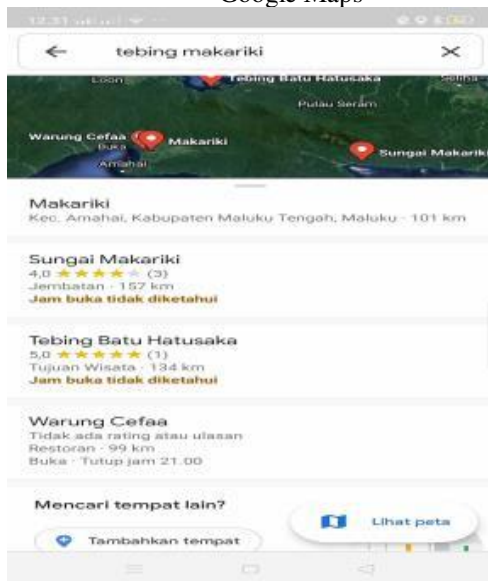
12.31 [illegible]

Google Maps

tebing makariki

Loon

Tebing Batu Hatusaka

Seliha

Pulau Seram

Warung Cefaa

Makariki

Buka

Amahai

Sungai Makariki

Makariki

Kec. Amahai, Kabupaten Maluku Tengah, Maluku · 101 km

Sungai Makariki

4,0 ★★★★☆ (3)

Jembatan · 157 km

Jam buka tidak diketahui

Tebing Batu Hatusaka

5,0 ★★★★★ (1)

Tujuan Wisata · 134 km

Jam buka tidak diketahui

Warung Cefaa

Tidak ada rating atau ulasan

Restoran · 99 km

Buka · Tutup jam 21.00

Mencari tempat lain?

Tambahkan tempat

Lihat peta